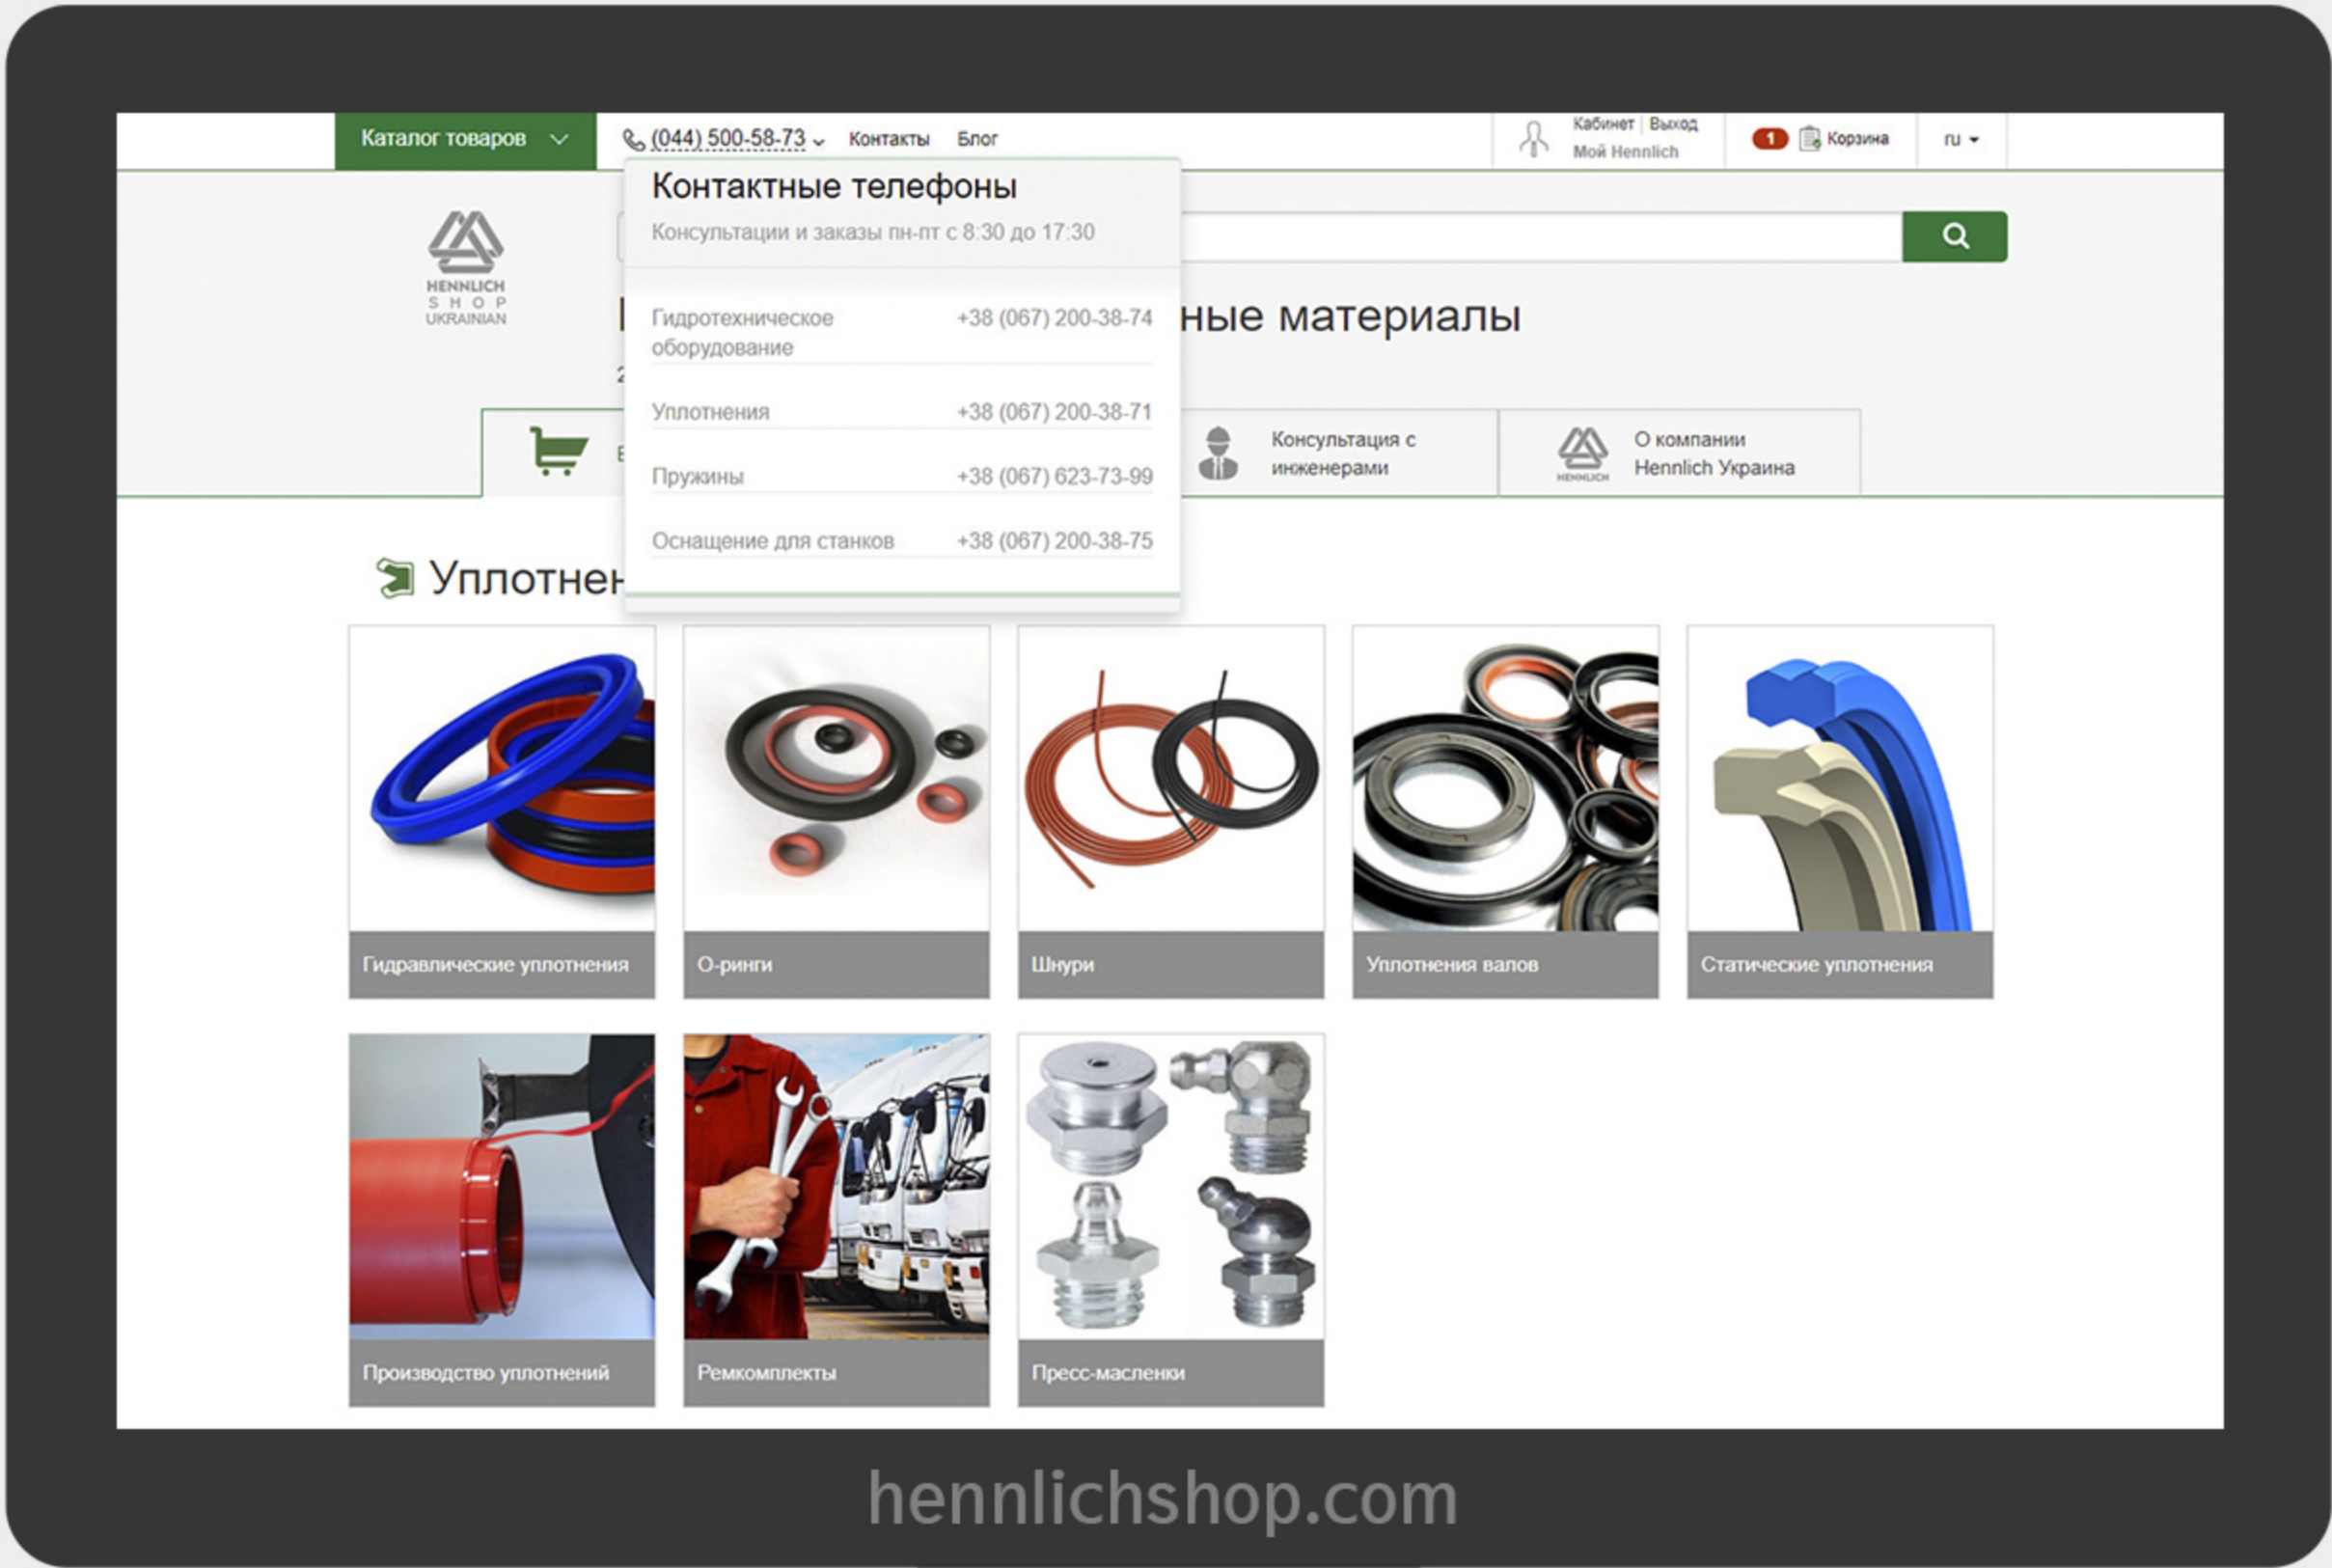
Каталог товаров (044) 500-58-73 Контакты Блог

Кабинет | Выход
Мой Hennlich

1 Корзина

ru

Контактные телефоны
Консультации и заказы пн-пт с 8:30 до 17:30

Гидротехническое оборудование +38 (067) 200-38-74
Уплотнения +38 (067) 200-38-71
Пружины +38 (067) 623-73-99
Оснащение для станков +38 (067) 200-38-75

HENNLICH
SHOP
UKRAINIAN

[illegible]ные материалы

Консультация с инженерами

HENNLICH
О компании Hennlich Украина

Уплотнен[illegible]

Гидравлические уплотнения
О-ринги
Шнури
Уплотнения валов
Статические уплотнения
Производство уплотнений
Ремкомплекты
Пресс-масленки

hennlichshop.com